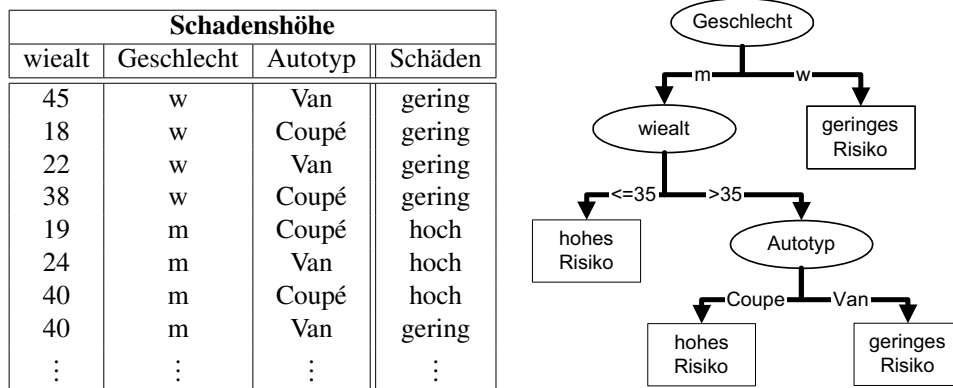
| Schadenshöhe | | | |
|---|---|---|---|
| wiealt | Geschlecht | Autotyp | Schäden |
| 45 | w | Van | gering |
| 18 | w | Coupé | gering |
| 22 | w | Van | gering |
| 38 | w | Coupé | gering |
| 19 | m | Coupé | hoch |
| 24 | m | Van | hoch |
| 40 | m | Coupé | hoch |
| 40 | m | Van | gering |
| $\vdots$ | $\vdots$ | $\vdots$ | $\vdots$ |

Geschlecht
m
w
wiealt
geringes Risiko
<=35
>35
hohes Risiko
Autotyp
Coupe
Van
hohes Risiko
geringes Risiko